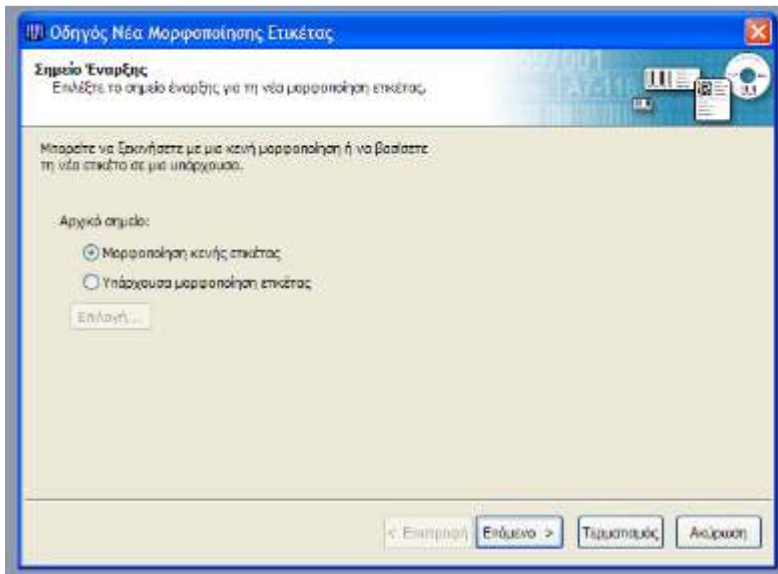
Οδηγός Νέα Μορφοποίησης Ετικέτας

Σημείο Έναρξης
Επιλέξτε το σημείο έναρξης για τη νέα μορφοποίηση ετικέτας.

Μπορείτε να ξεκινήσετε με μια κενή μορφοποίηση ή να βασίσετε τη νέα ετικέτα σε μια υπάρχουσα.

Αρχικό σημείο:

Μορφοποίηση κενής ετικέτας

Υπάρχουσα μορφοποίηση ετικέτας

Επιλογή...

< Επιστροφή | Επόμενο > | Τερματισμός | Ακύρωση